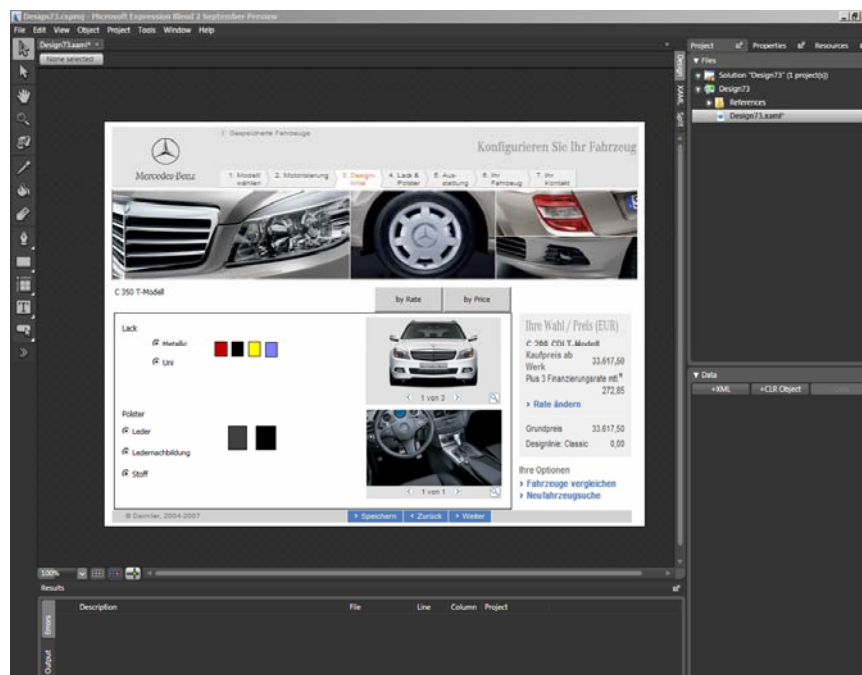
Design73.csproj - Microsoft Expression Blend 2 September Preview

File Edit View Object Project Tools Window Help

Design73.xaml* ×

None selected

Design XAML Split

1. Gespeicherte Fahrzeuge

Konfigurieren Sie Ihr Fahrzeug

Mercedes-Benz

1. Modell wählen | 2. Motorisierung | 3. Designlinie | 4. Lack & Polster | 5. Ausstattung | 6. Ihr Fahrzeug | 7. Ihr Kontakt

C 350 T-Modell

by Rate | by Price

Lack

Metallic

Uni

Polster

Leder

Ledernachbildung

Stoff

1 von 3

1 von 1

Ihre Wahl / Preis (EUR)

C 200 CDI T-Modell

Kaufpreis ab Werk 33.617,50

Plus 3 Finanzierungsrate mtl.* 272,85

› Rate ändern

Grundpreis 33.617,50

Designlinie: Classic 0,00

Ihre Optionen

› Fahrzeuge vergleichen

› Neufahrzeugsuche

© Daimler, 2004-2007

› Speichern | ‹ Zurück | › Weiter

100%

Results

Description | File | Line | Column | Project

Errors

Output

Project | Properties | Resources

▼ Files

Solution "Design73" (1 project(s))

Design73

References

Design73.xaml*

▼ Data

+XML | +CLR Object | Data